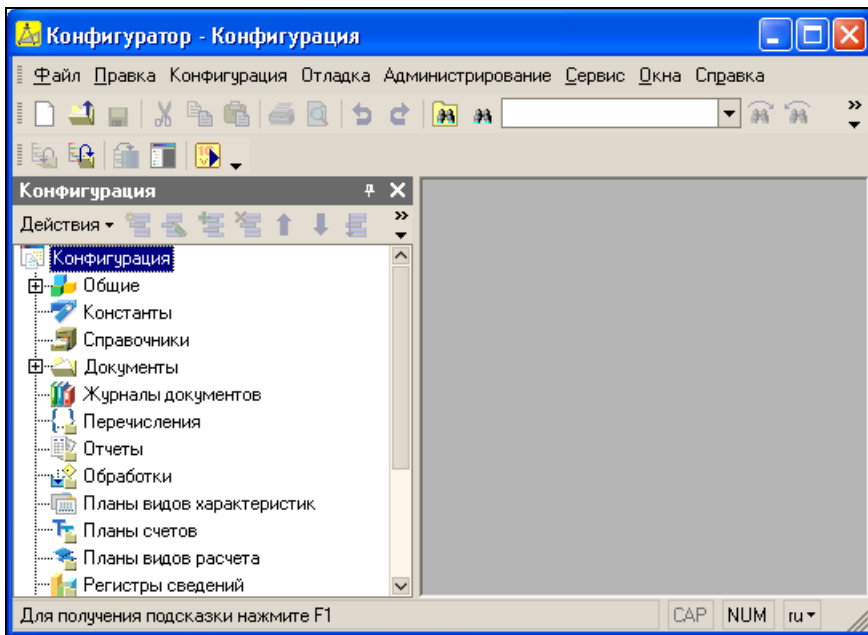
Конфигуратор - Конфигурация

Файл Правка Конфигурация Отладка Администрирование Сервис Окна Справка

Конфигурация

Действия

Конфигурация
Общие
Константы
Справочники
Документы
Журналы документов
Перечисления
Отчеты
Обработки
Планы видов характеристик
Планы счетов
Планы видов расчета
Регистры сведений

Для получения подсказки нажмите F1

CAP NUM ru